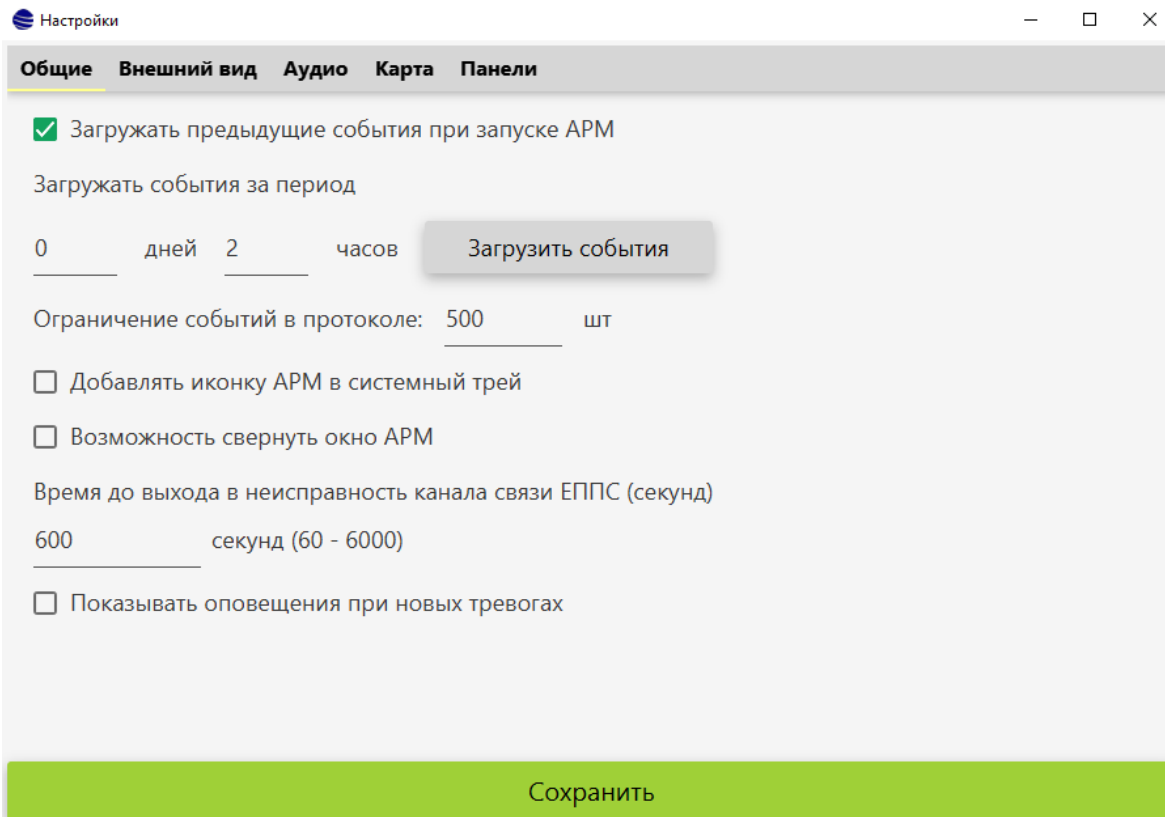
Настройки

Общие Внешний вид Аудио Карта Панели

Загружать предыдущие события при запуске АРМ

Загружать события за период

0 дней 2 часов Загрузить события

Ограничение событий в протоколе: 500 шт

Добавлять иконку АРМ в системный трей

Возможность свернуть окно АРМ

Время до выхода в неисправность канала связи ЕППС (секунд)

600 секунд (60 - 6000)

Показывать оповещения при новых тревогах

Сохранить